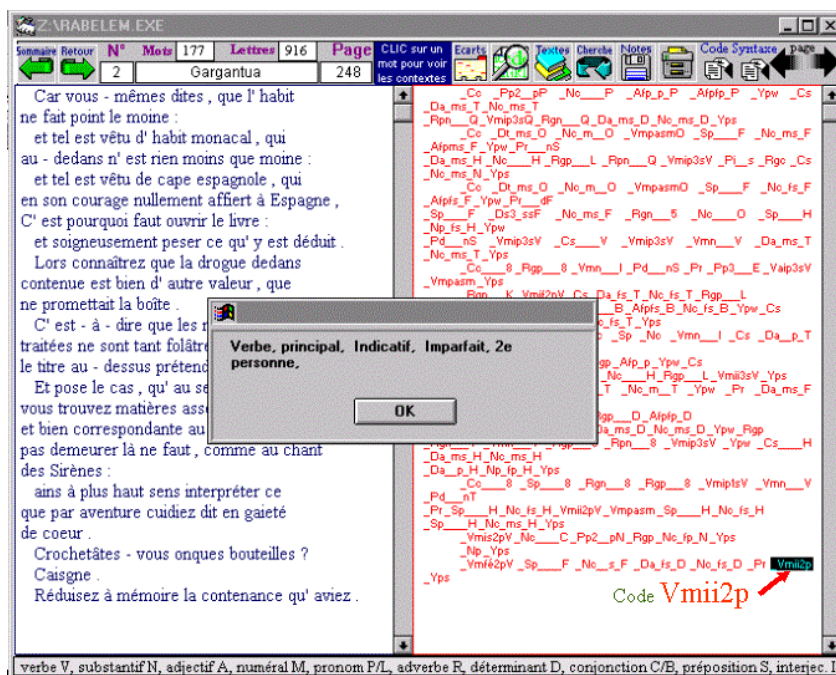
Z:\RABELEM.EXE

Sommaire Retour N° Mots 177 Lettres 916 Page CLIC sur un mot pour voir les contextes Ecarts Textes Cherche Notes Code Syntaxe page

2 Gargantua 248

Car vous - mêmes dites , que l' habit ne fait point le moine :
et tel est vêtu d' habit monacal , qui au - dedans n' est rien moins que moine :
et tel est vêtu de cape espagnole , qui en son courage nullement affiert à Espagne ,
C' est pourquoi faut ouvrir le livre :
et soigneusement peser ce qu' y est déduit .
Lors connaîtrez que la drogue dedans contenue est bien d' autre valeur , que ne promettait la boîte .
C' est - à - dire que les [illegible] traitées ne sont tant folâtre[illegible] le titre au - dessus prétend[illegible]
Et pose le cas , qu' au se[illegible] vous trouvez matières ass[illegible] et bien correspondante au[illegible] pas demeurer là ne faut , comme au chant des Sirènes :
ains à plus haut sens interpréter ce que par aventure cuidiez dit en gaieté de coeur .
Crochetâtes - vous onques bouteilles ?
Caisgne .
Réduisez à mémoire la contenance qu' aviez .

_Cc _Pp2_pP _Nc_P _Afp_p_P _Afpfp_P _Ypw _Cs _Da_ms_T_Nc_ms_T
_Rpn_Q_Vmip3sQ_Rgn_Q_Da_ms_D_Nc_ms_D_Yps
_Cc _Dt_ms_O _Nc_m_O _VmpasmO _Sp_F _Nc_ms_F _Afpms_F_Ypw_Pr_nS
_Da_ms_H_Nc_H_Rgp_L_Rpn_Q_Vmip3sV_Pi_s_Rgc_Cs _Nc_ms_N_Yps
_Cc _Dt_ms_O _Nc_m_O _VmpasmO _Sp_F _Nc_fs_F _Afpfs_F_Ypw_Pr_dF
_Sp_F _Ds3_ssF _Nc_ms_F _Rgn_5 _Nc_O _Sp_H _Np_fs_H_Ypw
_Pd_nS _Vmip3sV _Cs_V _Vmip3sV _Vmn_V _Da_ms_T _Nc_ms_T_Yps
_Cc_8_Rgp_8_Vmn_I_Pd_nS_Pr_Pp3_E_Vaip3sV _Vmpasm_Yps
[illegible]

Verbe, principal, Indicatif, Imparfait, 2e personne,

OK

_Vmis2pV_Nc_C_Pp2_pN_Rgp_Nc_fp_N_Yps
_Np_Yps
_Vmfé2pV_Sp_F_Nc_s_F_Da_fs_D_Nc_fs_D_Pr Vmii2p
_Yps

Code Vmii2p

verbe V, substantif N, adjectif A, numéral M, pronom P/L, adverbe R, déterminant D, conjonction C/B, préposition S, interjec. I